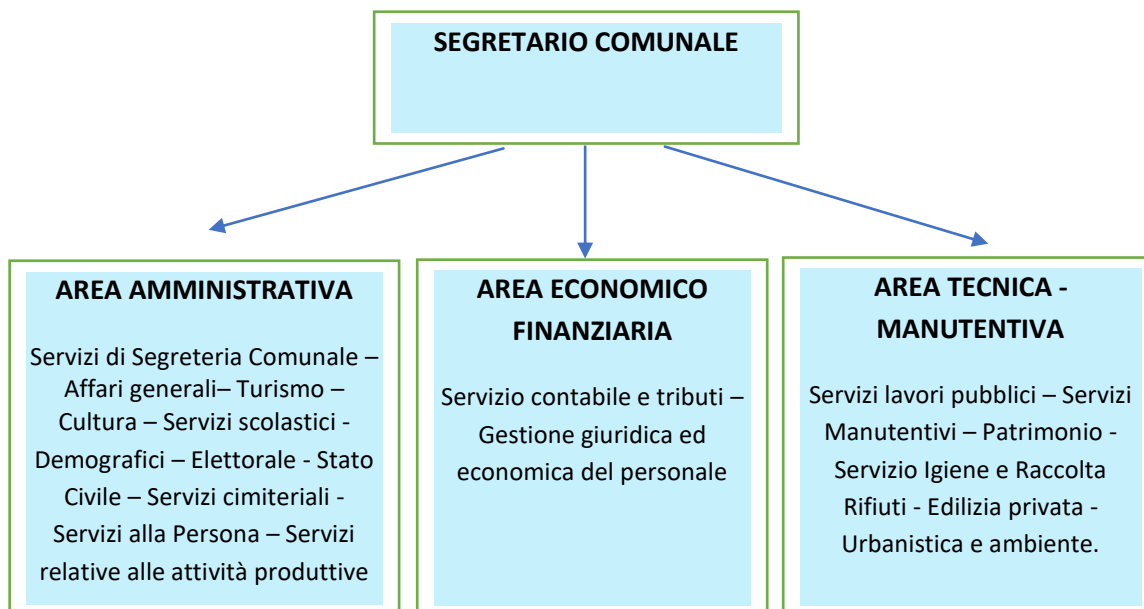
SEGRETARIO COMUNALE

AREA AMMINISTRATIVA

Servizi di Segreteria Comunale – Affari generali– Turismo – Cultura – Servizi scolastici - Demografici – Elettorale - Stato Civile – Servizi cimiteriali - Servizi alla Persona – Servizi relative alle attività produttive

AREA ECONOMICO FINANZIARIA

Servizio contabile e tributi – Gestione giuridica ed economica del personale

AREA TECNICA - MANUTENTIVA

Servizi lavori pubblici – Servizi Manutentivi – Patrimonio - Servizio Igiene e Raccolta Rifiuti - Edilizia privata - Urbanistica e ambiente.